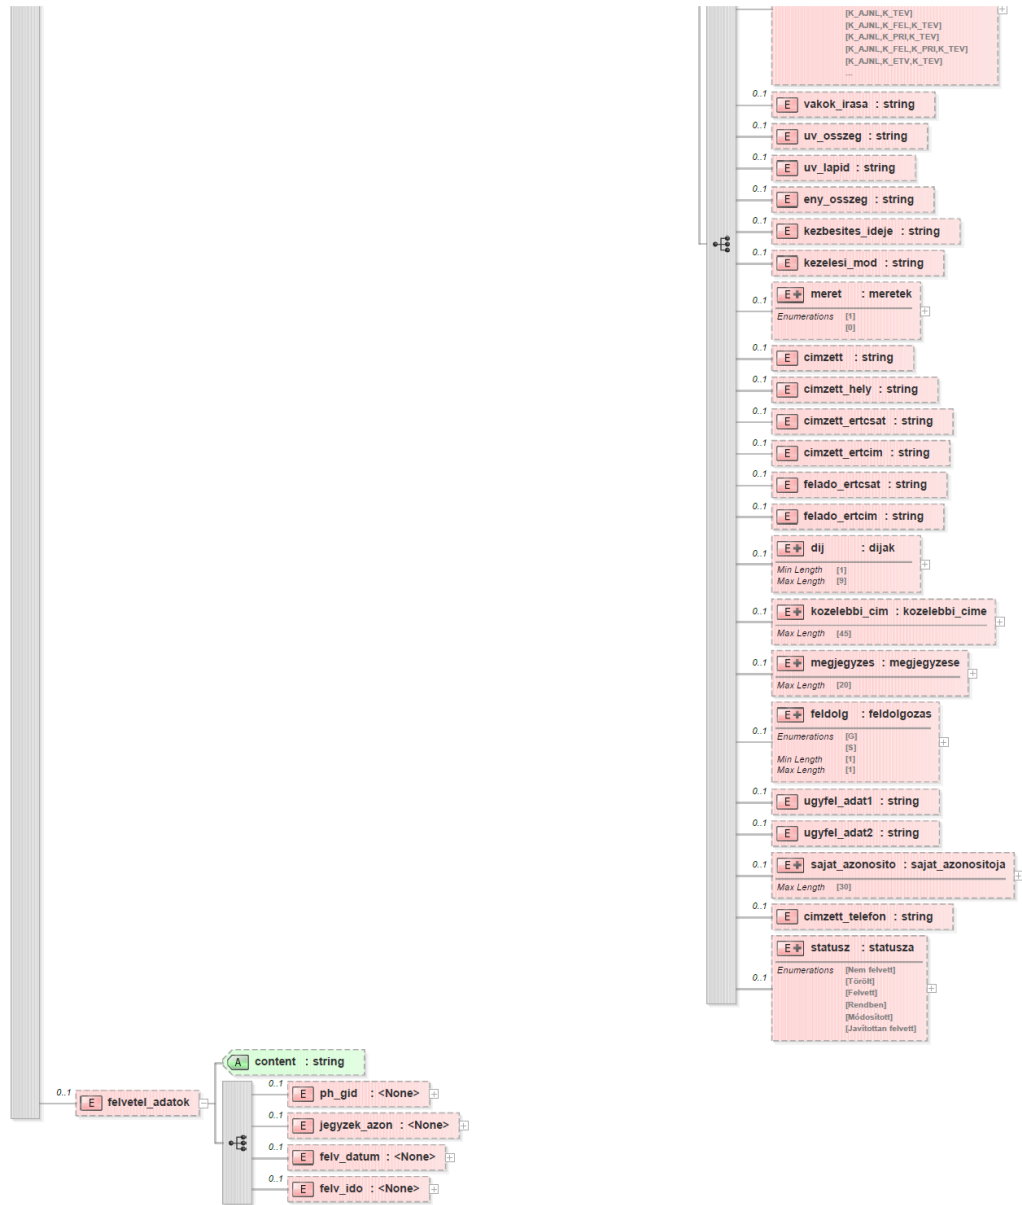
[K_AJNL,K_TEV]
[K_AJNL,K_FEL,K_TEV]
[K_AJNL,K_PRI,K_TEV]
[K_AJNL,K_FEL,K_PRI,K_TEV]
[K_AJNL,K_ETV,K_TEV]
...

0..1 E vakok_irasa : string
0..1 E uv_osszeg : string
0..1 E uv_lapid : string
0..1 E eny_osszeg : string
0..1 E kezbesites_ideje : string
0..1 E kezelesi_mod : string
0..1 E meret : meretek
Enumerations [1]
[0]
0..1 E cimzett : string
0..1 E cimzett_hely : string
0..1 E cimzett_ertcsat : string
0..1 E cimzett_ertcim : string
0..1 E felado_ertcsat : string
0..1 E felado_ertcim : string
0..1 E dij : dijak
Min Length [1]
Max Length [9]
0..1 E kozelebbi_cim : kozelebbi_cime
Max Length [45]
0..1 E megjegyzes : megjegyzese
Max Length [20]
0..1 E feldolg : feldolgozas
Enumerations [G]
[S]
Min Length [1]
Max Length [1]
0..1 E ugyfel_adat1 : string
0..1 E ugyfel_adat2 : string
0..1 E sajat_azonosito : sajat_azonositoja
Max Length [30]
0..1 E cimzett_telefon : string
0..1 E statusz : statusza
Enumerations [Nem felvett]
[Törölt]
[Felvett]
[Rendben]
[Módosított]
[Javítottan felvett]

A content : string
0..1 E felvetel_adatok
0..1 E ph_gid : <None>
0..1 E jegyzek_azon : <None>
0..1 E felv_datum : <None>
0..1 E felv_ido : <None>